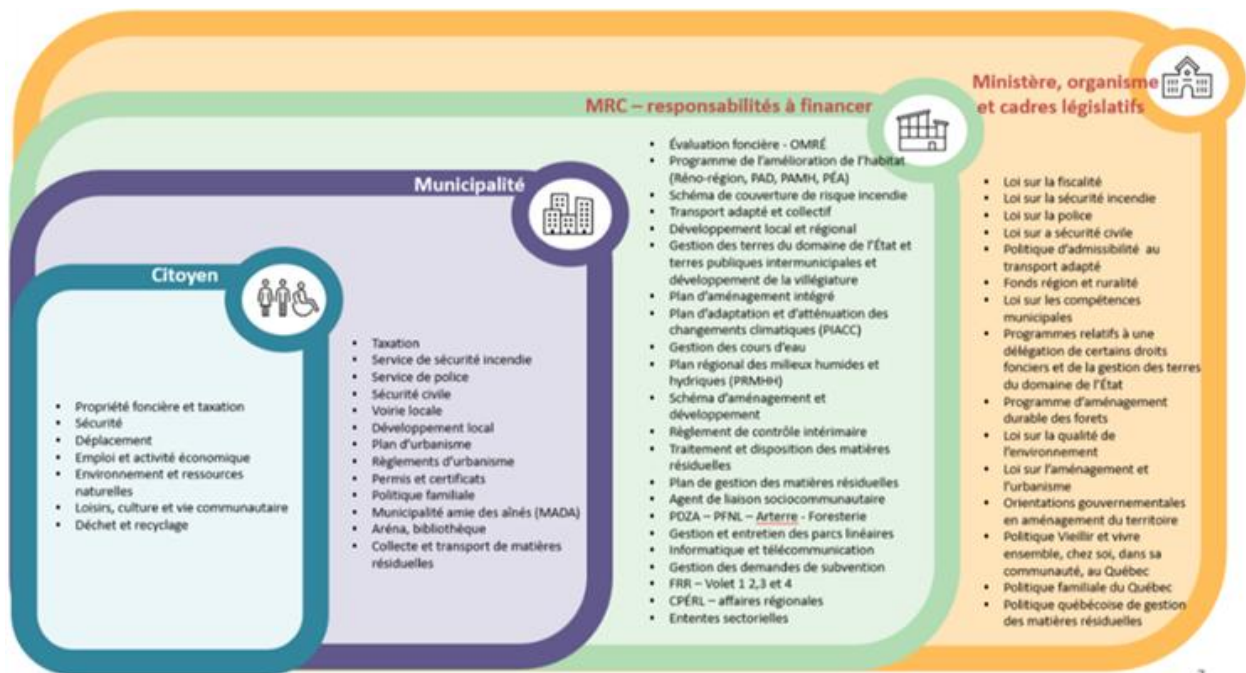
Ministère, organisme et cadres législatifs

MRC – responsabilités à financer

Municipalité

Citoyen

- Propriété foncière et taxation
- Sécurité
- Déplacement
- Emploi et activité économique
- Environnement et ressources naturelles
- Loisirs, culture et vie communautaire
- Déchet et recyclage

- Taxation
- Service de sécurité incendie
- Service de police
- Sécurité civile
- Voirie locale
- Développement local
- Plan d'urbanisme
- Règlements d'urbanisme
- Permis et certificats
- Politique familiale
- Municipalité amie des aînés (MADA)
- Aréna, bibliothèque
- Collecte et transport de matières résiduelles

- Évaluation foncière - OMRÉ
- Programme de l'amélioration de l'habitat (Réno-région, PAD, PAMH, PÉA)
- Schéma de couverture de risque incendie
- Transport adapté et collectif
- Développement local et régional
- Gestion des terres du domaine de l'État et terres publiques intermunicipales et développement de la villégiature
- Plan d'aménagement intégré
- Plan d'adaptation et d'atténuation des changements climatiques (PIACC)
- Gestion des cours d'eau
- Plan régional des milieux humides et hydriques (PRMHH)
- Schéma d'aménagement et développement
- Règlement de contrôle intérimaire
- Traitement et disposition des matières résiduelles
- Plan de gestion des matières résiduelles
- Agent de liaison sociocommunautaire
- PDZA – PFNL – Arterre - Foresterie
- Gestion et entretien des parcs linéaires
- Informatique et télécommunication
- Gestion des demandes de subvention
- FRR – Volet 1 2,3 et 4
- CPÉRL – affaires régionales
- Ententes sectorielles

- Loi sur la fiscalité
- Loi sur la sécurité incendie
- Loi sur la police
- Loi sur a sécurité civile
- Politique d'admissibilité au transport adapté
- Fonds région et ruralité
- Loi sur les compétences municipales
- Programmes relatifs à une délégation de certains droits fonciers et de la gestion des terres du domaine de l'État
- Programme d'aménagement durable des forets
- Loi sur la qualité de l'environnement
- Loi sur l'aménagement et l'urbanisme
- Orientations gouvernementales en aménagement du territoire
- Politique Vieillir et vivre ensemble, chez soi, dans sa communauté, au Québec
- Politique familiale du Québec
- Politique québécoise de gestion des matières résiduelles